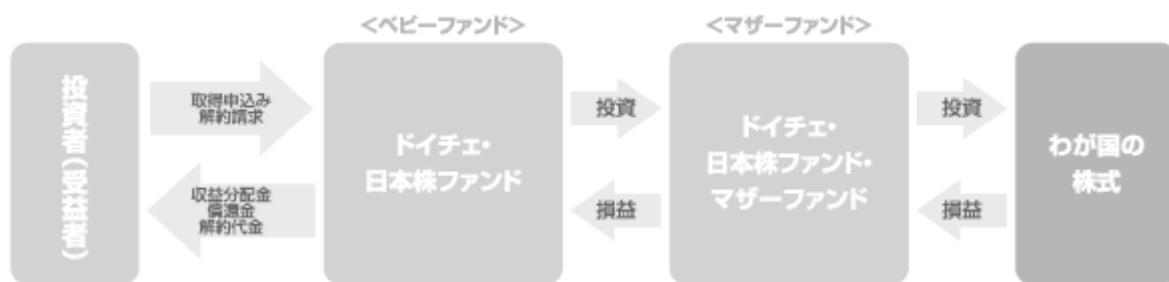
<ベビーファンド>

<マザーファンド>

投資者（受益者）

取得申込み
解約請求

収益分配金
償還金
解約代金

ドイチェ・
日本株ファンド

投資

損益

ドイチェ・
日本株ファンド・
マザーファンド

投資

損益

わが国の
株式